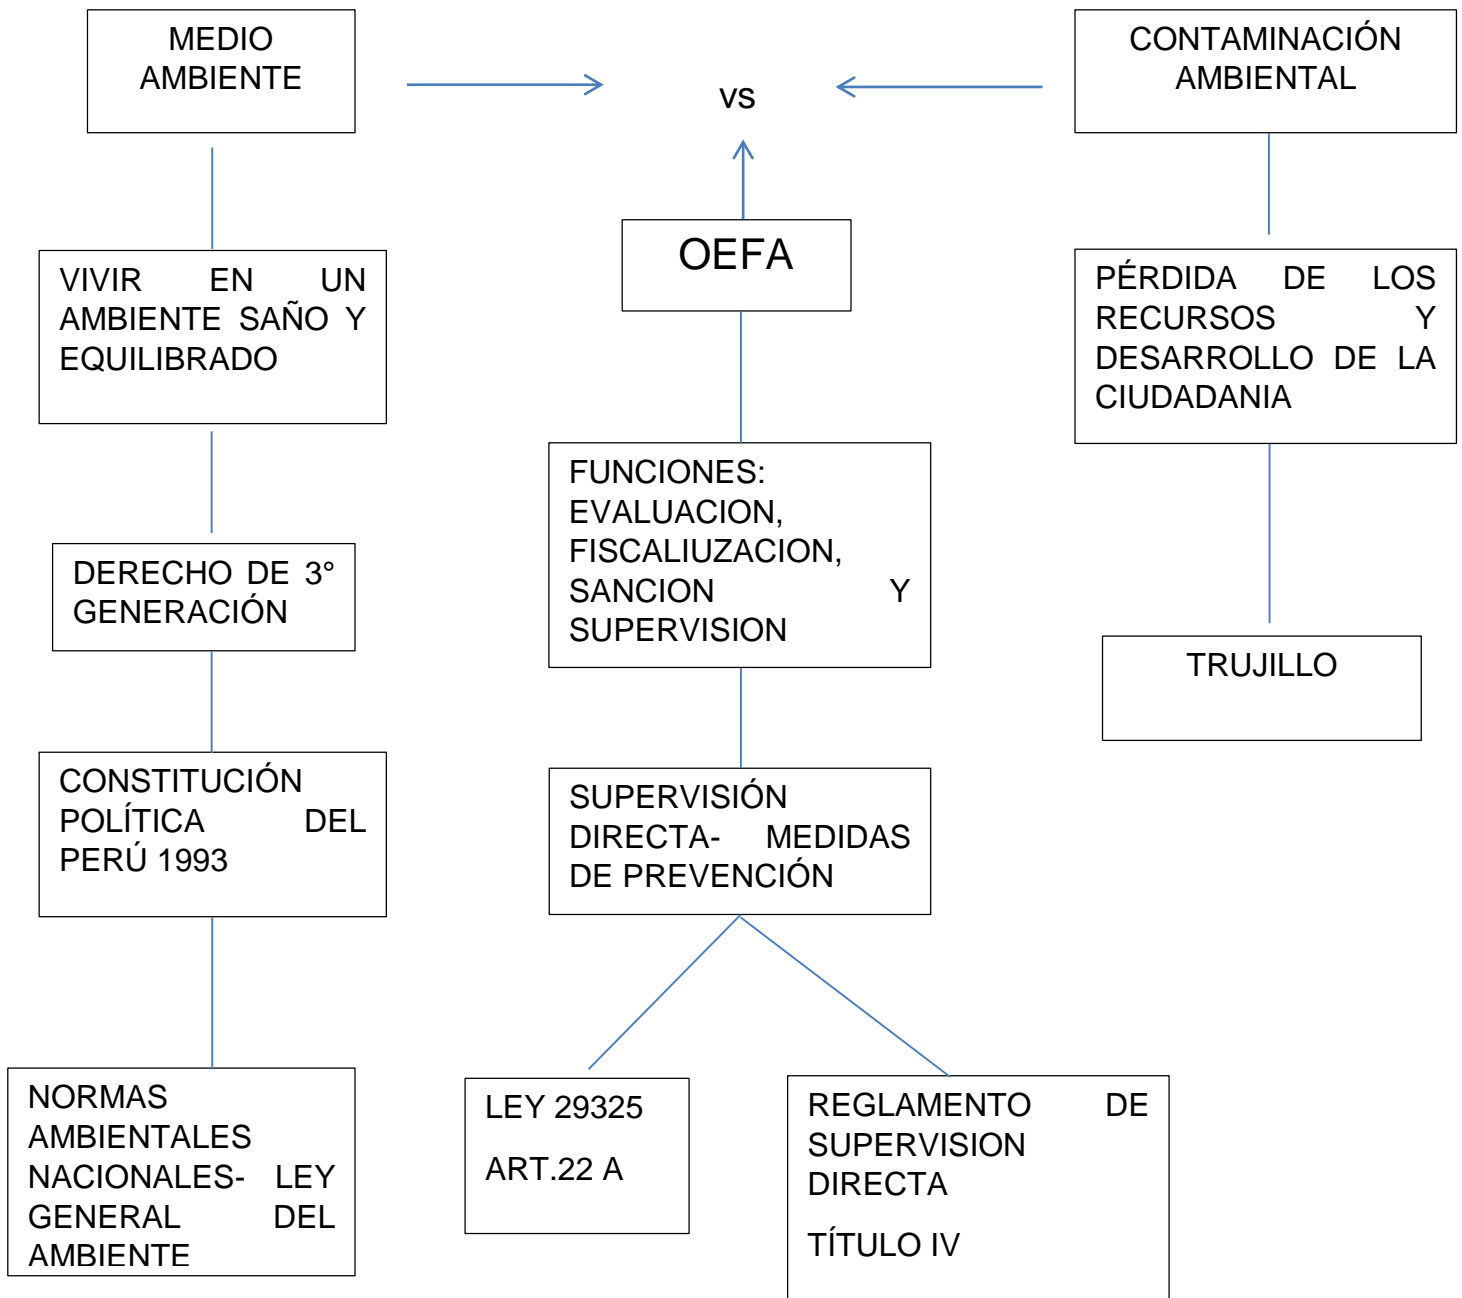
MEDIO AMBIENTE

vs

CONTAMINACIÓN AMBIENTAL

VIVIR EN UN AMBIENTE SAÑO Y EQUILIBRADO

OEFA

PÉRDIDA DE LOS RECURSOS Y DESARROLLO DE LA CIUDADANIA

FUNCIONES: EVALUACION, FISCALIUZACION, SANCION Y SUPERVISION

DERECHO DE 3° GENERACIÓN

TRUJILLO

CONSTITUCIÓN POLÍTICA DEL PERÚ 1993

SUPERVISIÓN DIRECTA- MEDIDAS DE PREVENCIÓN

NORMAS AMBIENTALES NACIONALES- LEY GENERAL DEL AMBIENTE

LEY 29325

ART.22 A

REGLAMENTO DE SUPERVISION DIRECTA

TÍTULO IV